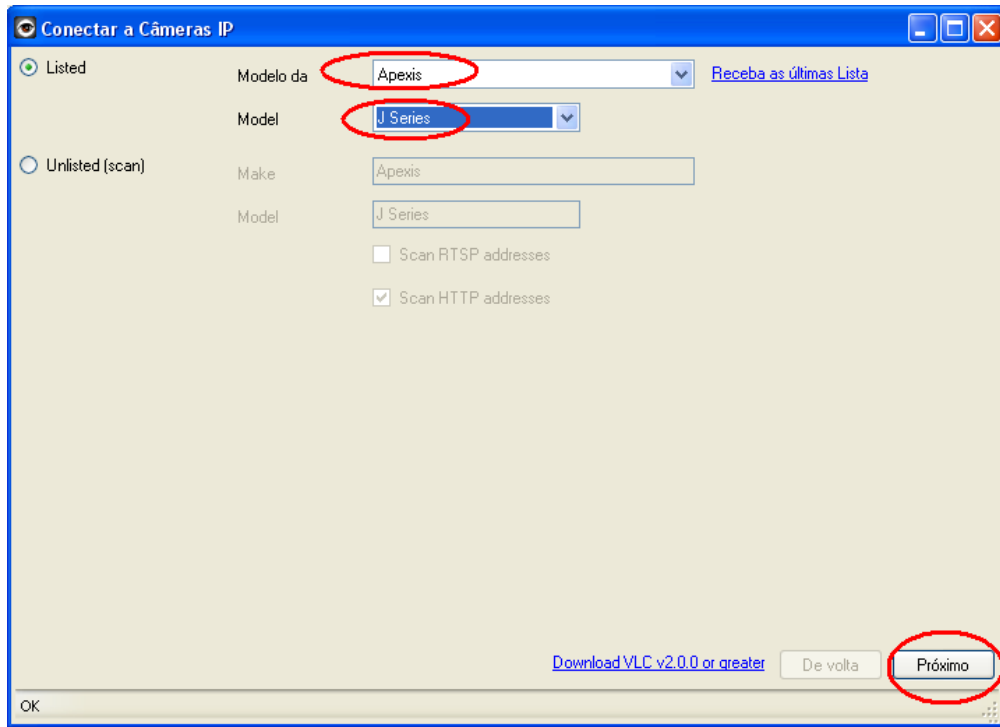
Conectar a Câmeras IP

Listed

Modelo da Apexis

Receba as últimas Lista

Model J Series

Unlisted (scan)

Make Apexis

Model J Series

Scan RTSP addresses

Scan HTTP addresses

Download VLC v2.0.0 or greater

De volta

Próximo

OK